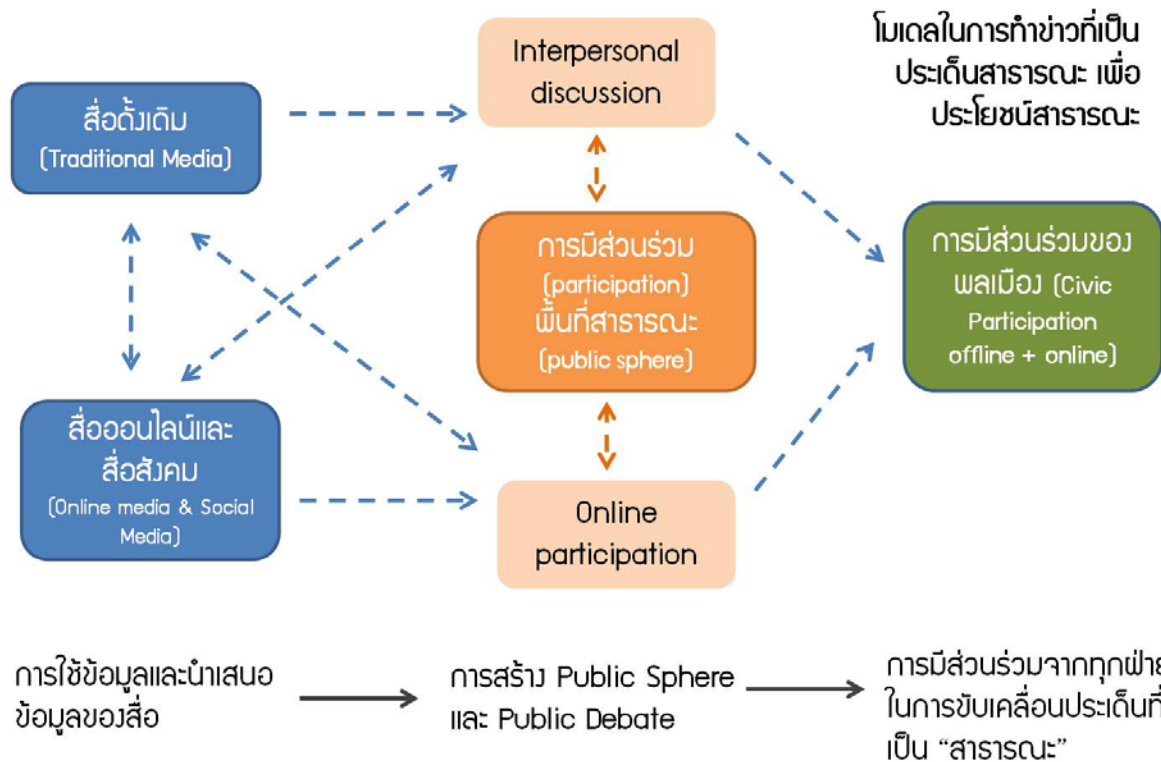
โมเดลในการทำข่าวที่เป็นประเด็นสาธารณะ เพื่อประโยชน์สาธารณะ

สื่อดั้งเดิม (Traditional Media)

Interpersonal discussion

การมีส่วนร่วม (participation) พื้นที่สาธารณะ (public sphere)

การมีส่วนร่วมของพลเมือง (Civic Participation offline + online)

สื่อออนไลน์และสื่อสังคม (Online media & Social Media)

Online participation

การใช้ข้อมูลและนำเสนอข้อมูลของสื่อ

การสร้าง Public Sphere และ Public Debate

การมีส่วนร่วมจากทุกฝ่า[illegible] ในการขับเคลื่อนประเด็นที่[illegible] เป็น “สาธารณะ”